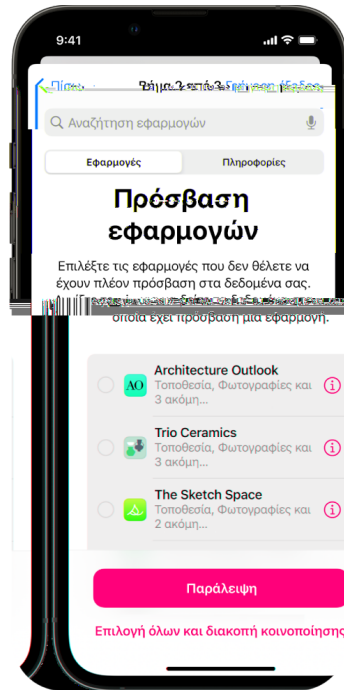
9:41

Πίσω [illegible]

Αναζήτηση εφαρμογών

Εφαρμογές

Πληροφορίες

Πρόσβαση εφαρμογών

Επιλέξτε τις εφαρμογές που δεν θέλετε να έχουν πλέον πρόσβαση στα δεδομένα σας.

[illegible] οποία έχει πρόσβαση μια εφαρμογή.

AO

Architecture Outlook

Τοποθεσία, Φωτογραφίες και 3 ακόμη…

Trio Ceramics

Τοποθεσία, Φωτογραφίες και 3 ακόμη…

The Sketch Space

Τοποθεσία, Φωτογραφίες και 2 ακόμη…

Παράλειψη

Επιλογή όλων και διακοπή κοινοποίησης